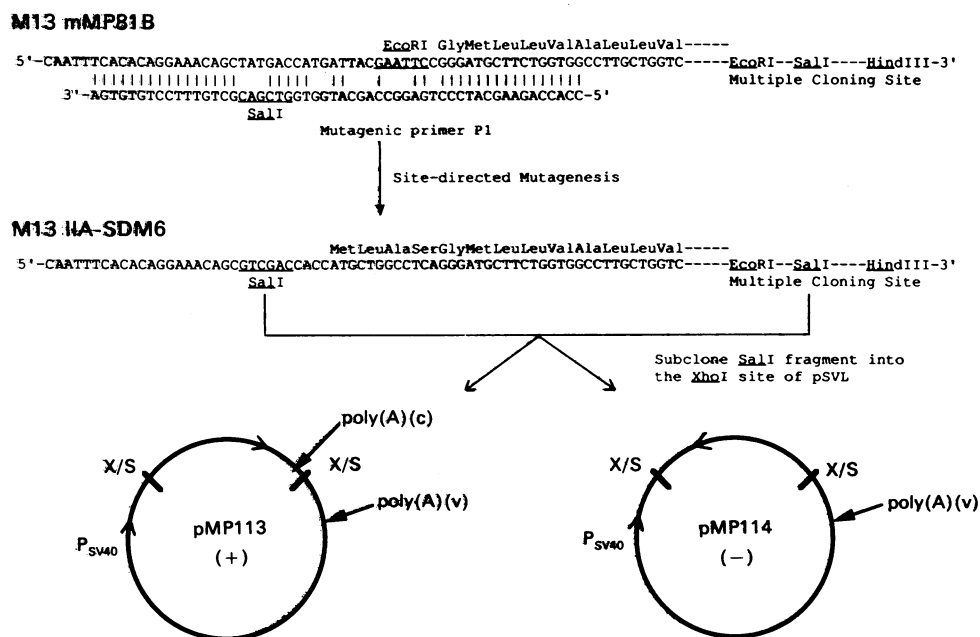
M13 mMP81B

EcoRI GlyMetLeuLeuValAlaLeuLeuVal-----

5'-CAATTTCACACAGGAAACAGCTATGACCATGATTACGAATTCCGGGATGCTTCTGGTGGCCTTGCTGGTC-----EcoRI--SalI----HindIII-3'

3'-AGTGTGTCCTTTGTCGCAGCTGGTGGTACGACCGGAGTCCCTACGAAGACCACC-5'

SalI

Multiple Cloning Site

Mutagenic primer P1

Site-directed Mutagenesis

M13 IIA-SDM6

MetLeuAlaSerGlyMetLeuLeuValAlaLeuLeuVal-----

5'-CAATTTCACACAGGAAACAGCGTCGACCACCATGCTGGCCTCAGGGATGCTTCTGGTGGCCTTGCTGGTC-----EcoRI--SalI----HindIII-3'

SalI

Multiple Cloning Site

Subclone SalI fragment into the XhoI site of pSVL

poly(A)(c)

X/S

X/S

poly(A)(v)

$P_{SV40}$

pMP113

(+)

X/S

X/S

poly(A)(v)

$P_{SV40}$

pMP114

(−)